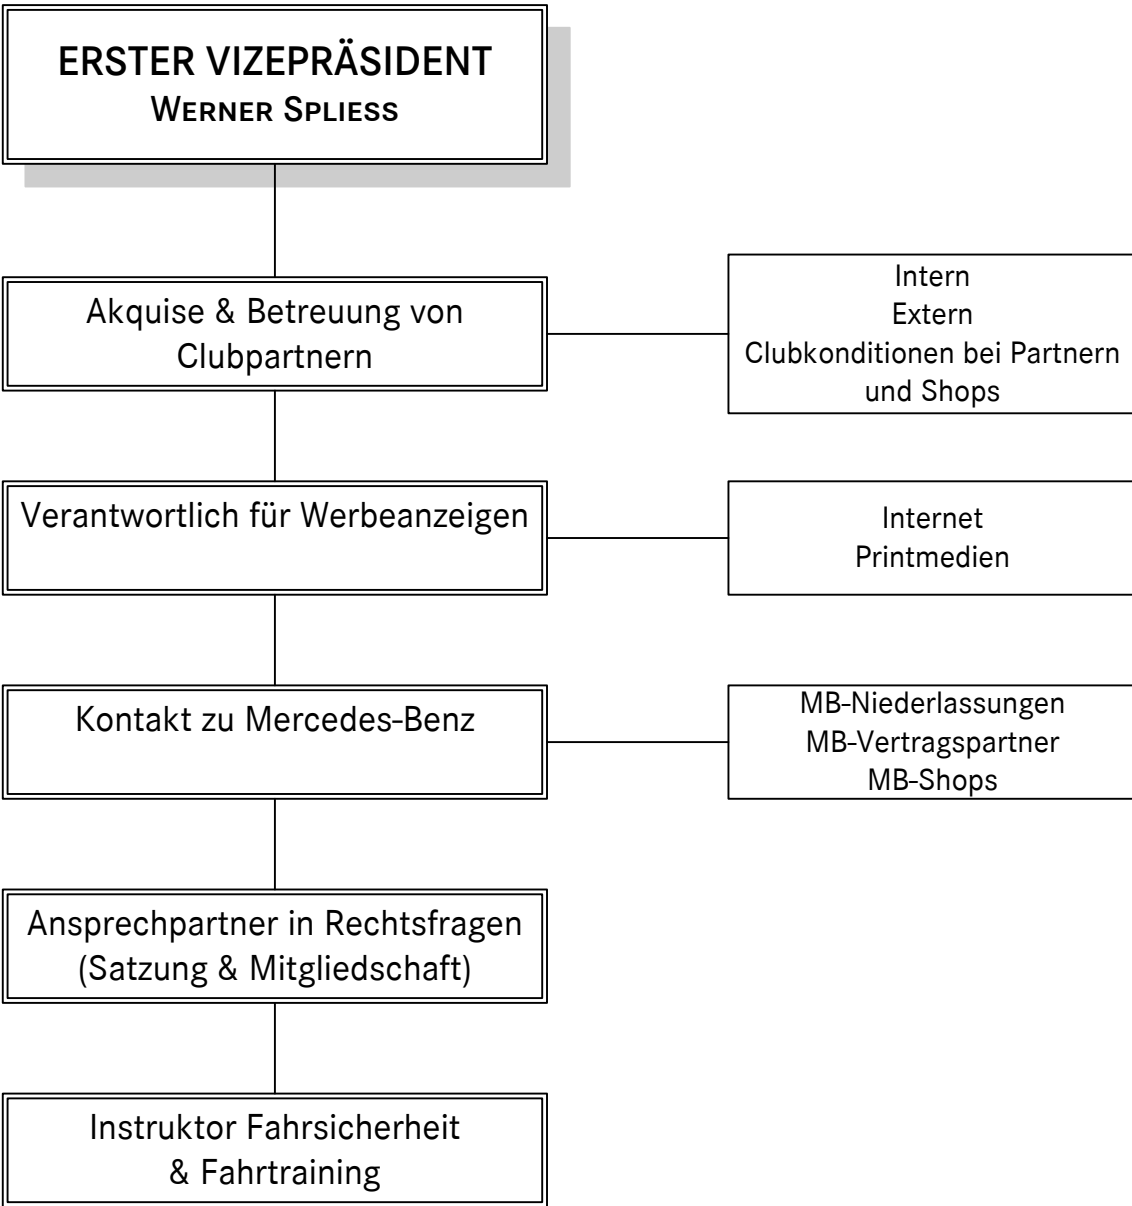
ERSTER VIZEPRÄSIDENT
Werner Spliess

Akquise & Betreuung von Clubpartnern

Intern
Extern
Clubkonditionen bei Partnern und Shops

Verantwortlich für Werbeanzeigen

Internet
Printmedien

Kontakt zu Mercedes-Benz

MB-Niederlassungen
MB-Vertragspartner
MB-Shops

Ansprechpartner in Rechtsfragen (Satzung & Mitgliedschaft)

Instruktor Fahrsicherheit & Fahrtraining